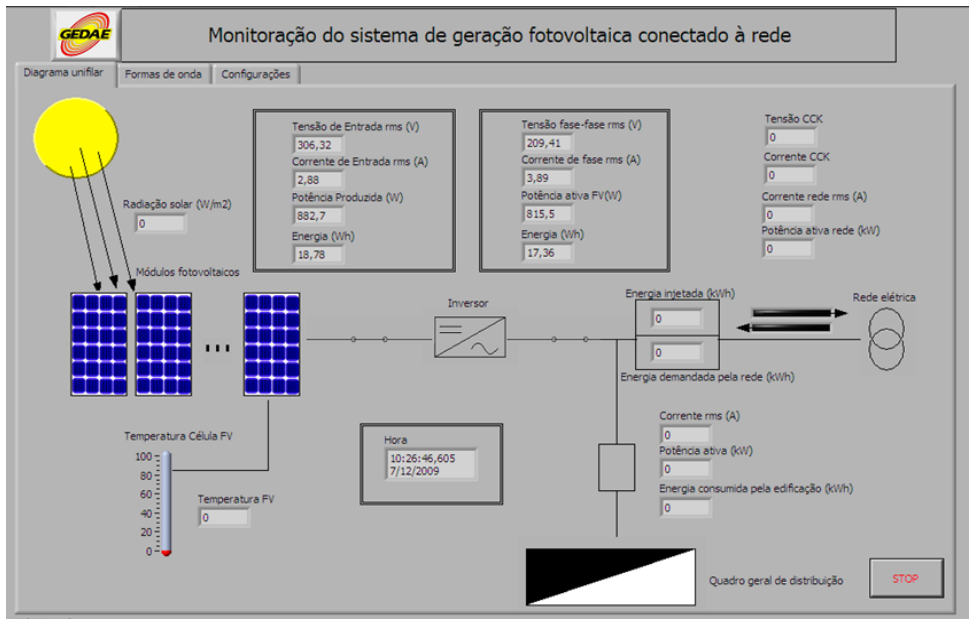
GEDAE

Monitoração do sistema de geração fotovoltaica conectado à rede

Diagrama unifilar | Formas de onda | Configurações

Radiação solar (W/m2)
0

Tensão de Entrada rms (V)
306,32
Corrente de Entrada rms (A)
2,88
Potência Produzida (W)
882,7
Energia (Wh)
18,78

Tensão fase-fase rms (V)
209,41
Corrente de fase rms (A)
3,89
Potência ativa FV(W)
815,5
Energia (Wh)
17,36

Tensão CCK
0
Corrente CCK
0
Corrente rede rms (A)
0
Potência ativa rede (kW)
0

Módulos fotovoltaicos

...

Inversor

Energia injetada (kWh)
0
0
Energia demandada pela rede (kWh)

Rede elétrica

Temperatura Célula FV
100
80
60
40
20
0

Temperatura FV
0

Hora
10:26:46,605
7/12/2009

Corrente rms (A)
0
Potência ativa (kW)
0
Energia consumida pela edificação (kWh)
0

Quadro geral de distribuição

STOP